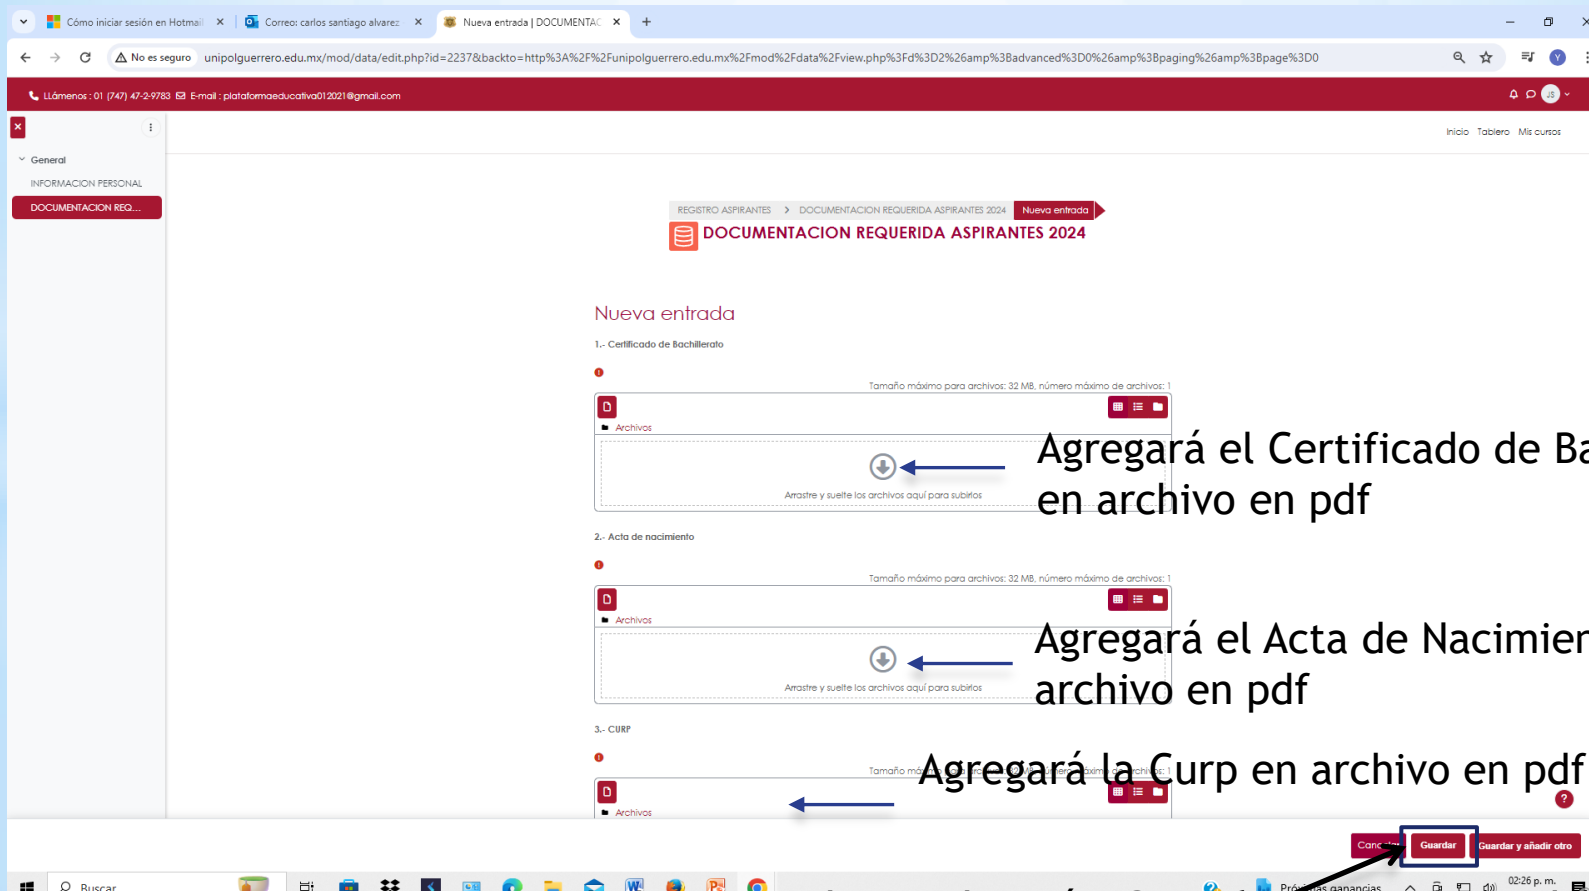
Cómo iniciar sesión en Hotmail ×
Correo: carlos santiago alvarez ×
Nueva entrada | DOCUMENTAC ×
+

No es seguro unipolguerrero.edu.mx/mod/data/edit.php?id=2237&backto=http%3A%2F%2Funipolguerrero.edu.mx%2Fmod%2Fdata%2Fview.php%3Fd%3D2%26amp%3Badvanced%3D0%26amp%3Bpaging%26amp%3Bpage%3D0

LLámenos : 01 (747) 47-2-9783 E-mail : plataformaeducativa012021@gmail.com

JS

Inicio Tablero Mis cursos

General
INFORMACION PERSONAL
DOCUMENTACION REQ...

REGISTRO ASPIRANTES > DOCUMENTACION REQUERIDA ASPIRANTES 2024 Nueva entrada

DOCUMENTACION REQUERIDA ASPIRANTES 2024

Nueva entrada

1.- Certificado de Bachillerato

Tamaño máximo para archivos: 32 MB, número máximo de archivos: 1

Archivos

Arrastre y suelte los archivos aquí para subirlos

Agregará el Certificado de Ba
en archivo en pdf

2.- Acta de nacimiento

Tamaño máximo para archivos: 32 MB, número máximo de archivos: 1

Archivos

Arrastre y suelte los archivos aquí para subirlos

Agregará el Acta de Nacimier
archivo en pdf

3.- CURP

Tamaño máximo para archivos: 32 MB, número máximo de archivos: 1

Agregará la Curp en archivo en pdf

Archivos

Canc
Guardar
Guardar y añadir otro

Buscar

Próximas ganancias

02:26 p. m.